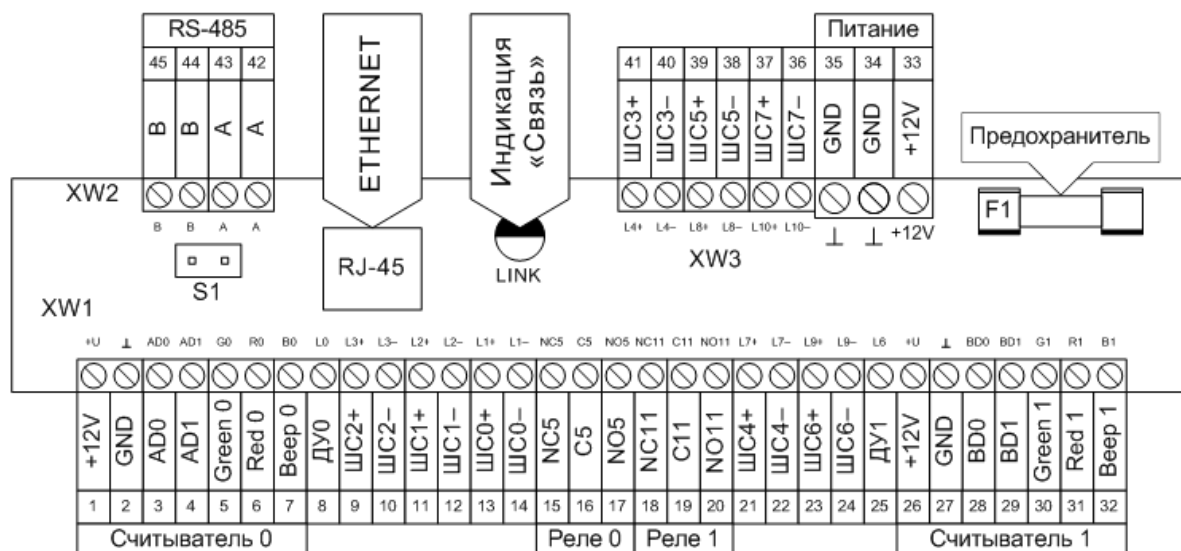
RS-485

| 45 | 44 | 43 | 42 |
|---|---|---|---|
| B | B | A | A |

ETHERNET

Индикация «Связь»

Питание

| 41 | 40 | 39 | 38 | 37 | 36 | 35 | 34 | 33 |
|---|---|---|---|---|---|---|---|---|
| ШС3+ | ШС3– | ШС5+ | ШС5– | ШС7+ | ШС7– | GND | GND | +12V |

Предохранитель

XW2

B B A A

RJ-45

LINK

L4+ L4– L8+ L8– L10+ L10– ⊥ ⊥ +12V

F1

XW3

S1

XW1

+U ⊥ AD0 AD1 G0 R0 B0 L0 L3+ L3– L2+ L2– L1+ L1– NC5 C5 NO5 NC11 C11 NO11 L7+ L7– L9+ L9– L6 +U ⊥ BD0 BD1 G1 R1 B1

| +12V | GND | AD0 | AD1 | Green 0 | Red 0 | Beep 0 | ДУ0 | ШС2+ | ШС2– | ШС1+ | ШС1– | ШС0+ | ШС0– | NC5 | C5 | NO5 | NC11 | C11 | NO11 | ШС4+ | ШС4– | ШС6+ | ШС6– | ДУ1 | +12V | GND | BD0 | BD1 | Green 1 | Red 1 | Beep 1 |
|---|---|---|---|---|---|---|---|---|---|---|---|---|---|---|---|---|---|---|---|---|---|---|---|---|---|---|---|---|---|---|---|
| 1 | 2 | 3 | 4 | 5 | 6 | 7 | 8 | 9 | 10 | 11 | 12 | 13 | 14 | 15 | 16 | 17 | 18 | 19 | 20 | 21 | 22 | 23 | 24 | 25 | 26 | 27 | 28 | 29 | 30 | 31 | 32 |

Считыватель 0 Реле 0 Реле 1 Считыватель 1